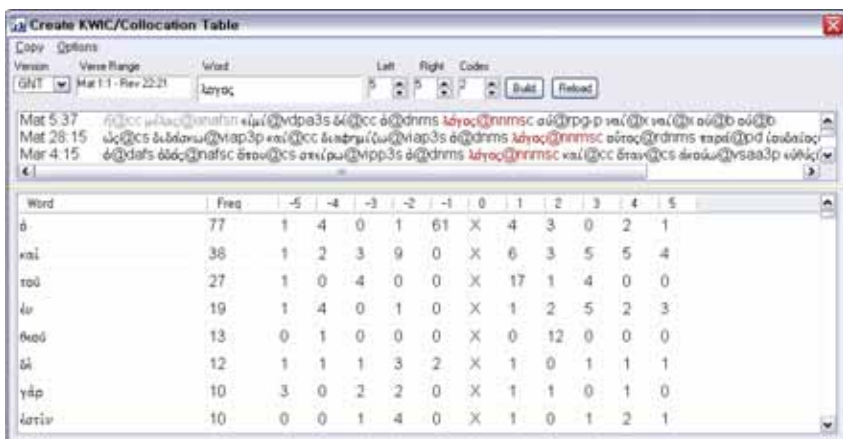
Create KWIC/Collocation Table

Copy Options

Version GNT
Verse Range Mat 1:1 - Rev 22:21
Word λογος
Left 5
Right 5
Codes 7
Build
Reload

Mat 5:37 ἤ@cc μᾶλλον@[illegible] εἰμί@vdpa3s δέ@cc ὁ@dnms λόγος@nnmsc σύ@rpg-p ναί@x ναί@x οὐ@b οὐ@b
Mat 28:15 ὡς@cs διδάσκω@viap3p καί@cc διαφημίζω@viap3s ὁ@dnms λόγος@nnmsc οὗτος@rdnms παρά@pd Ἰουδαῖος
Mar 4:15 ὁ@dafs ὁδός@nafsc ὅπου@cs σπείρω@vipp3s ὁ@dnms λόγος@nnmsc καί@cc ὅταν@cs ἀκούω@vsaa3p εὐθύς

| Word | Freq | -5 | -4 | -3 | -2 | -1 | 0 | 1 | 2 | 3 | 4 | 5 |
|---|---|---|---|---|---|---|---|---|---|---|---|---|
| ὁ | 77 | 1 | 4 | 0 | 1 | 61 | X | 4 | 3 | 0 | 2 | 1 |
| καί | 38 | 1 | 2 | 3 | 9 | 0 | X | 6 | 3 | 5 | 5 | 4 |
| τοῦ | 27 | 1 | 0 | 4 | 0 | 0 | X | 17 | 1 | 4 | 0 | 0 |
| ἐν | 19 | 1 | 4 | 0 | 1 | 0 | X | 1 | 2 | 5 | 2 | 3 |
| θεοῦ | 13 | 0 | 1 | 0 | 0 | 0 | X | 0 | 12 | 0 | 0 | 0 |
| δέ | 12 | 1 | 1 | 1 | 3 | 2 | X | 1 | 0 | 1 | 1 | 1 |
| γάρ | 10 | 3 | 0 | 2 | 2 | 0 | X | 1 | 0 | 1 | 0 | 0 |
| ἐστίν | 10 | 0 | 0 | 1 | 4 | 0 | X | 1 | 0 | 1 | 2 | 1 |